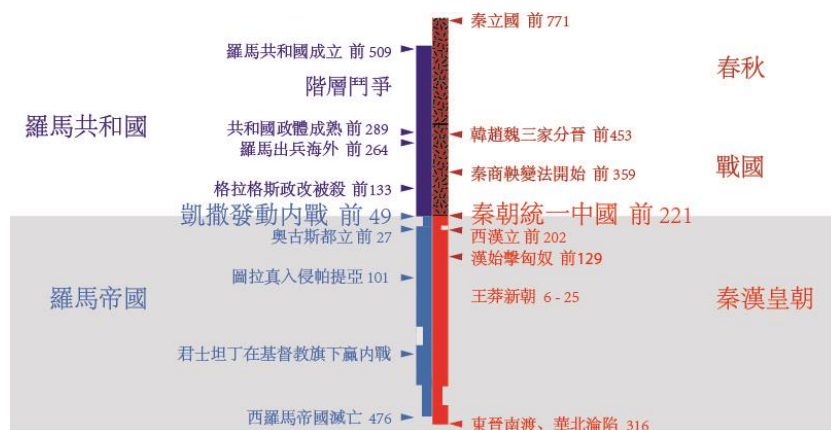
羅馬共和國成立 前 509
階層鬥爭
羅馬共和國
共和國政體成熟 前 289
羅馬出兵海外 前 264
格拉格斯政改被殺 前 133
凱撒發動內戰 前 49
奧古斯都立 前 27
羅馬帝國
圖拉真入侵帕提亞 101
君士坦丁在基督教旗下贏內戰
西羅馬帝國滅亡 476

秦立國 前 771
春秋
韓趙魏三家分晉 前453
戰國
秦商鞅變法開始 前 359
秦朝統一中國 前 221
西漢立 前 202
漢始擊匈奴 前129
王莽新朝 6 - 25
秦漢皇朝
東晉南渡、華北淪陷 316